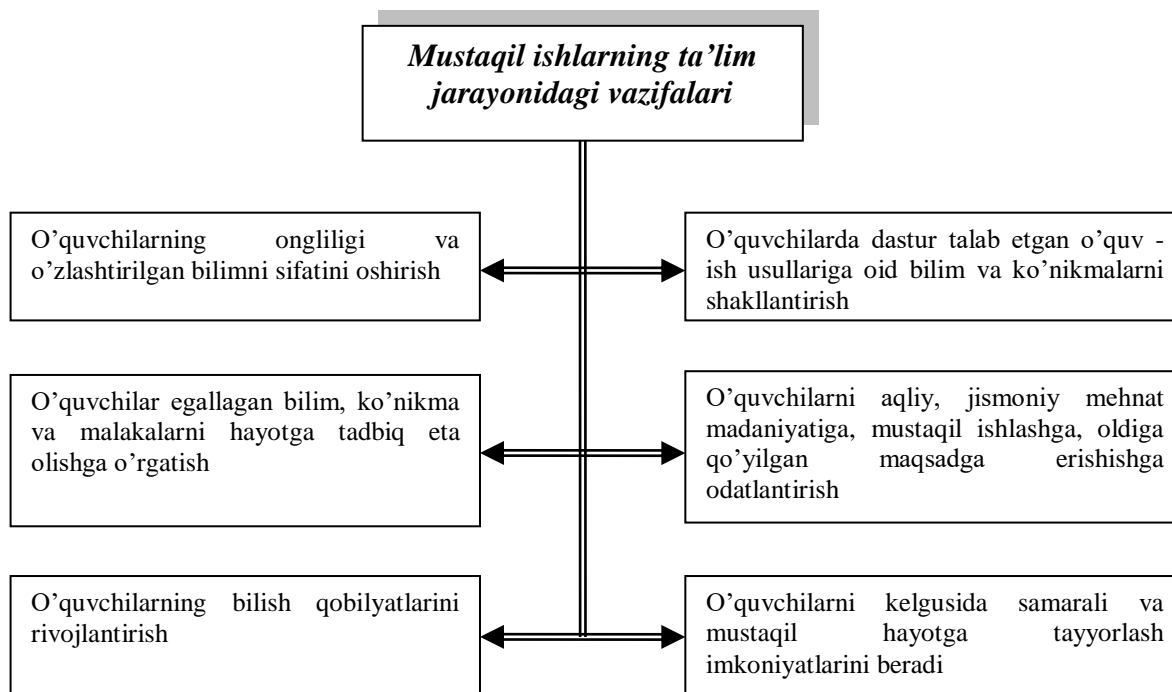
Mustaqil ishlarning ta'lim jarayonidagi vazifalari

O'quvchilarning ongliligi va o'zlashtirilgan bilimni sifatini oshirish

O'quvchilarda dastur talab etgan o'quv - ish usullariga oid bilim va ko'nikmalarni shakllantirish

O'quvchilar egallagan bilim, ko'nikma va malakalarni hayotga tadbiq eta olishga o'rgatish

O'quvchilarni aqliy, jismoniy mehnat madaniyatiga, mustaqil ishlashga, oldiga qo'yilgan maqsadga erishishga odatlantirish

O'quvchilarning bilish qobilyatlarini rivojlantirish

O'quvchilarni kelgusida samarali va mustaqil hayotga tayyorlash imkoniyatlarini beradi